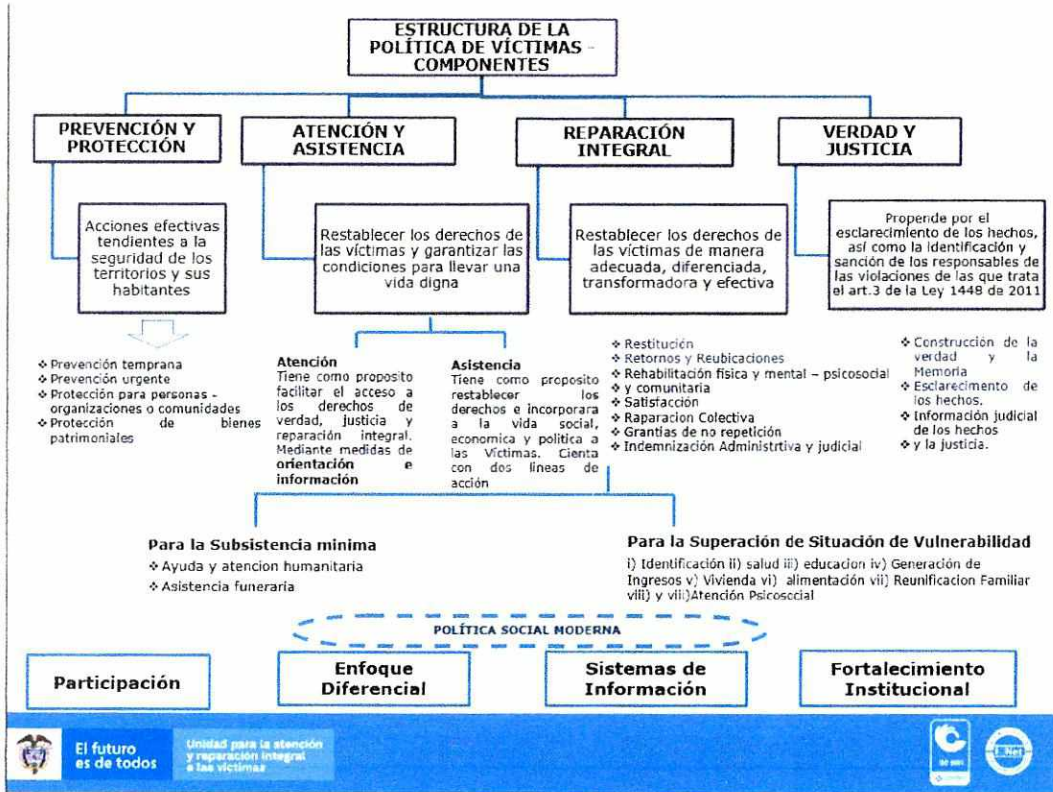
ESTRUCTURA DE LA POLÍTICA DE VÍCTIMAS - COMPONENTES

PREVENCIÓN Y PROTECCIÓN

ATENCIÓN Y ASISTENCIA

REPARACIÓN INTEGRAL

VERDAD Y JUSTICIA

Acciones efectivas tendientes a la seguridad de los territorios y sus habitantes

Restablecer los derechos de las víctimas y garantizar las condiciones para llevar una vida digna

Restablecer los derechos de las víctimas de manera adecuada, diferenciada, transformadora y efectiva

Propende por el esclarecimiento de los hechos, así como la identificación y sanción de los responsables de las violaciones de las que trata el art.3 de la Ley 1448 de 2011

❖ Prevención temprana
❖ Prevención urgente
❖ Protección para personas - organizaciones o comunidades
❖ Protección de bienes patrimoniales

Atención
Tiene como proposito facilitar el acceso a los derechos de verdad, justicia y reparación integral. Mediante medidas de orientación e información

Asistencia
Tiene como proposito restablecer los derechos e incorporara a la vida social, economica y politica a las Victimas. Cienta con dos líneas de acción

❖ Restitución
❖ Retornos y Reubicaciones
❖ Rehabilitación física y mental – psicosocial
❖ y comunitaria
❖ Satisfacción
❖ Raparacion Colectiva
❖ Grantias de no repetición
❖ Indemnización Administrtiva y judicial

❖ Construcción de la verdad y la Memoria
❖ Esclarecimento de los hechos.
❖ Información judicial de los hechos
❖ y la justicia.

Para la Subsistencia minima
❖ Ayuda y atencion humanitaria
❖ Asistencia funeraria

Para la Superación de Situación de Vulnerabilidad
i) Identificación ii) salud iii) educacion iv) Generación de Ingresos v) Vivienda vi) alimentación vii) Reunificacion Familiar viii) y vii)Atención Psicosocial

POLÍTICA SOCIAL MODERNA

Participación

Enfoque Diferencial

Sistemas de Información

Fortalecimiento Institucional

El futuro es de todos

Unidad para la atención y reparación integral a las víctimas